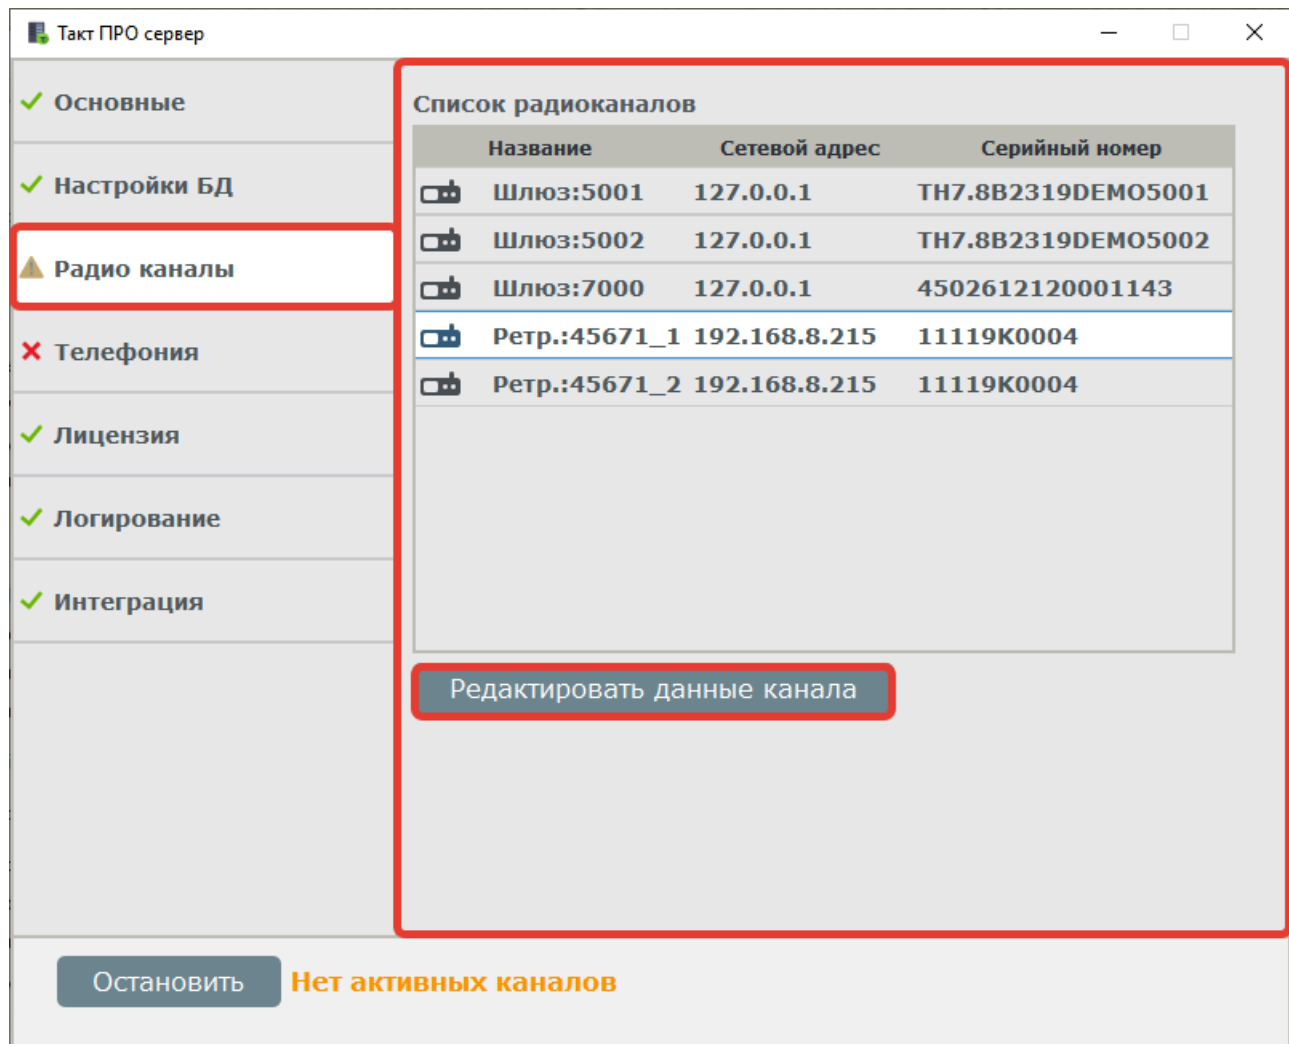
Такт ПРО сервер

Основные

Настройки БД

Радио каналы

Телефония

Лицензия

Логирование

Интеграция

Список радиоканалов

| Название | Сетевой адрес | Серийный номер |
|---|---|---|
| Шлюз:5001 | 127.0.0.1 | TH7.8B2319DEMO5001 |
| Шлюз:5002 | 127.0.0.1 | TH7.8B2319DEMO5002 |
| Шлюз:7000 | 127.0.0.1 | 4502612120001143 |
| Ретр.:45671_1 | 192.168.8.215 | 11119K0004 |
| Ретр.:45671_2 | 192.168.8.215 | 11119K0004 |

Редактировать данные канала

Остановить

Нет активных каналов